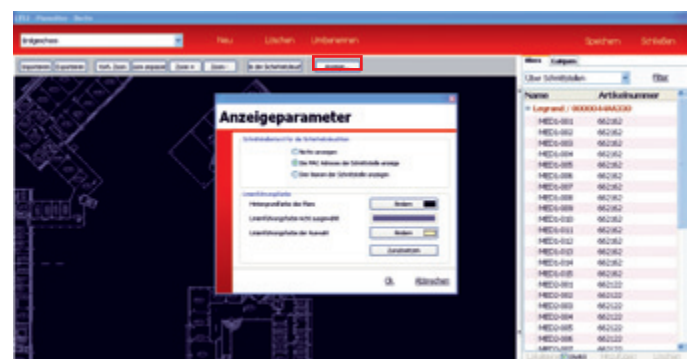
Erdgeschoss

Neu Löschen Umbenennen

Speichern Schließen

Anzeigeparameter

Ok Abbrechen

Name Artikelnummer

Legrand / 0000044A0200

MED-001 662162

MED-002 662162

MED-003 662162

MED-004 662162

MED-005 662162

MED-006 662162

MED-007 662162

MED-008 662162

MED-009 662162

MED-010 662162

MED-011 662162

MED-012 662162

MED-013 662162

MED-014 662162

MED-015 662162

MED2-001 662122

MED2-002 662122

MED2-003 662122

MED2-004 662122

MED2-005 662122

MED2-006 662122

Filter